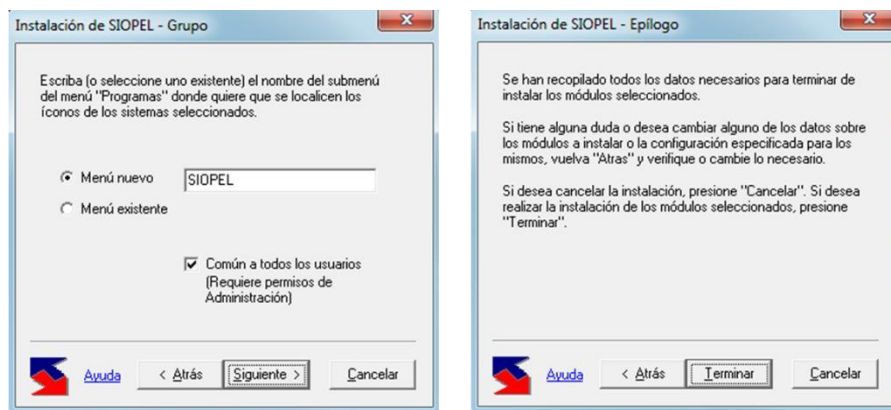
Instalación de SIOPEL - Grupo

Escriba (o seleccione uno existente) el nombre del submenú del menú "Programas" donde quiere que se localicen los íconos de los sistemas seleccionados.

Menú nuevo SIOPEL

Menú existente

Común a todos los usuarios (Requiere permisos de Administración)

Ayuda < Atrás Siguiente > Cancelar

Instalación de SIOPEL - Epílogo

Se han recopilado todos los datos necesarios para terminar de instalar los módulos seleccionados.

Si tiene alguna duda o desea cambiar alguno de los datos sobre los módulos a instalar o la configuración especificada para los mismos, vuelva "Atras" y verifique o cambie lo necesario.

Si desea cancelar la instalación, presione "Cancelar". Si desea realizar la instalación de los módulos seleccionados, presione "Terminar".

Ayuda < Atrás Terminar Cancelar